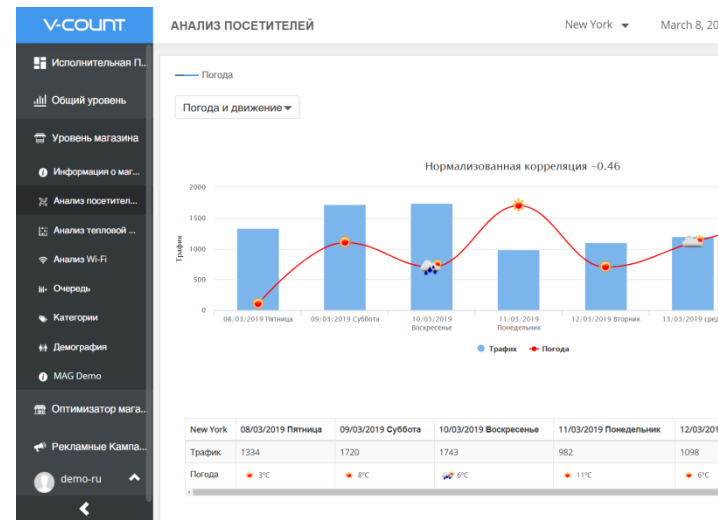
V-COUNT

Исполнительная П...

Общий уровень

Уровень магазина

Информация о маг...

Анализ посетител...

Анализ тепловой ...

Анализ Wi-Fi

Очередь

Категории

Демография

MAG Demo

Оптимизатор мага...

Рекламные Кампа...

demo-ru

АНАЛИЗ ПОСЕТИТЕЛЕЙ

New York

March 8, 20

Погода

Погода и движение

Нормализованная корреляция -0.46

Трафик

2000
1500
1000
500
0

08/03/2019 Пятница
09/03/2019 Суббота
10/03/2019 Воскресенье
11/03/2019 Понедельник
12/03/2019 Вторник
13/03/2019 сред

Трафик
Погода

| New York | 08/03/2019 Пятница | 09/03/2019 Суббота | 10/03/2019 Воскресенье | 11/03/2019 Понедельник | 12/03/20 |
|---|---|---|---|---|---|
| Трафик | 1334 | 1720 | 1743 | 982 | 1098 |
| Погода | 3°C | 8°C | 6°C | 11°C | 6°C |